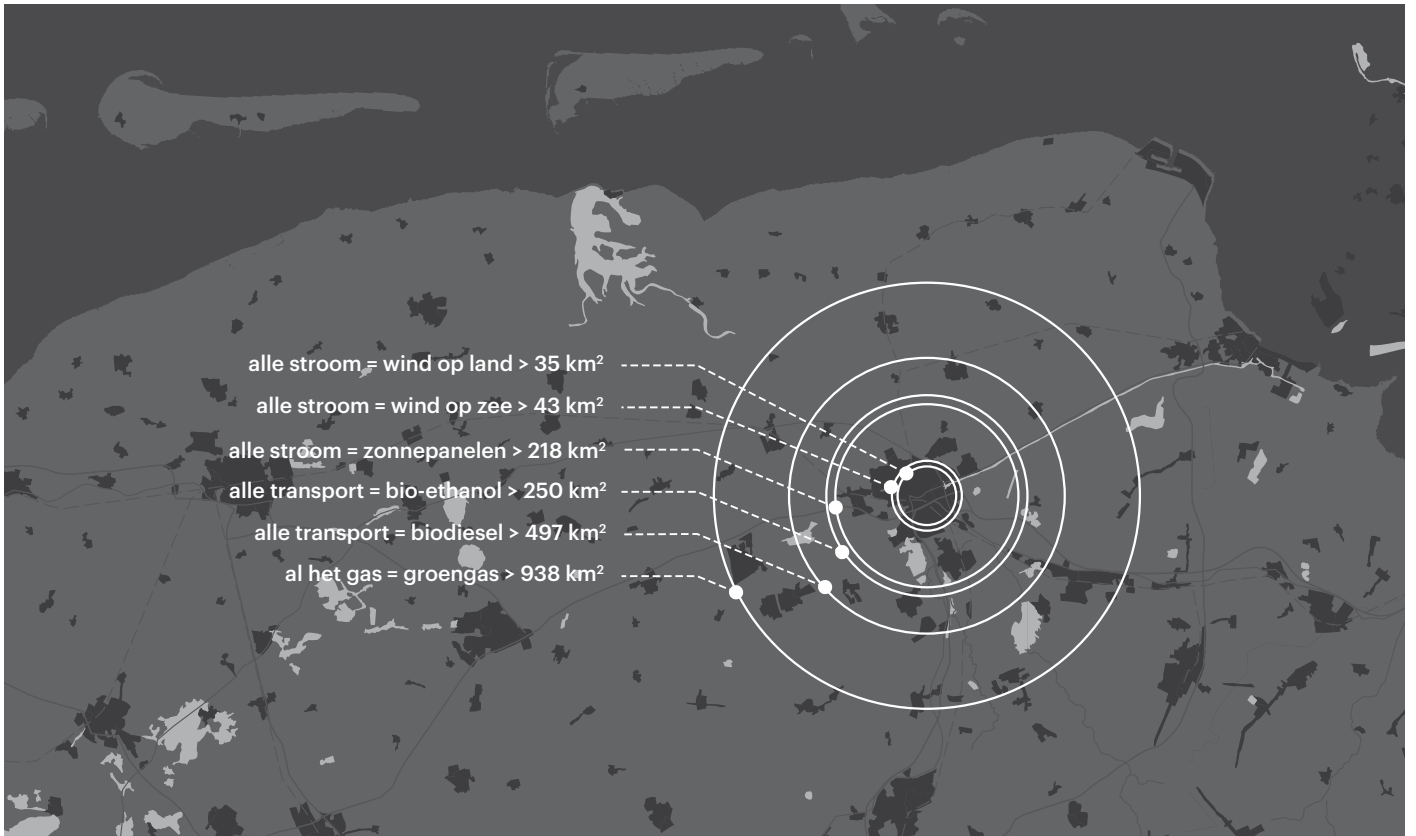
alle stroom = wind op land > 35 km²

alle stroom = wind op zee > 43 km²

alle stroom = zonnepanelen > 218 km²

alle transport = bio-ethanol > 250 km²

alle transport = biodiesel > 497 km²

al het gas = groengas > 938 km²